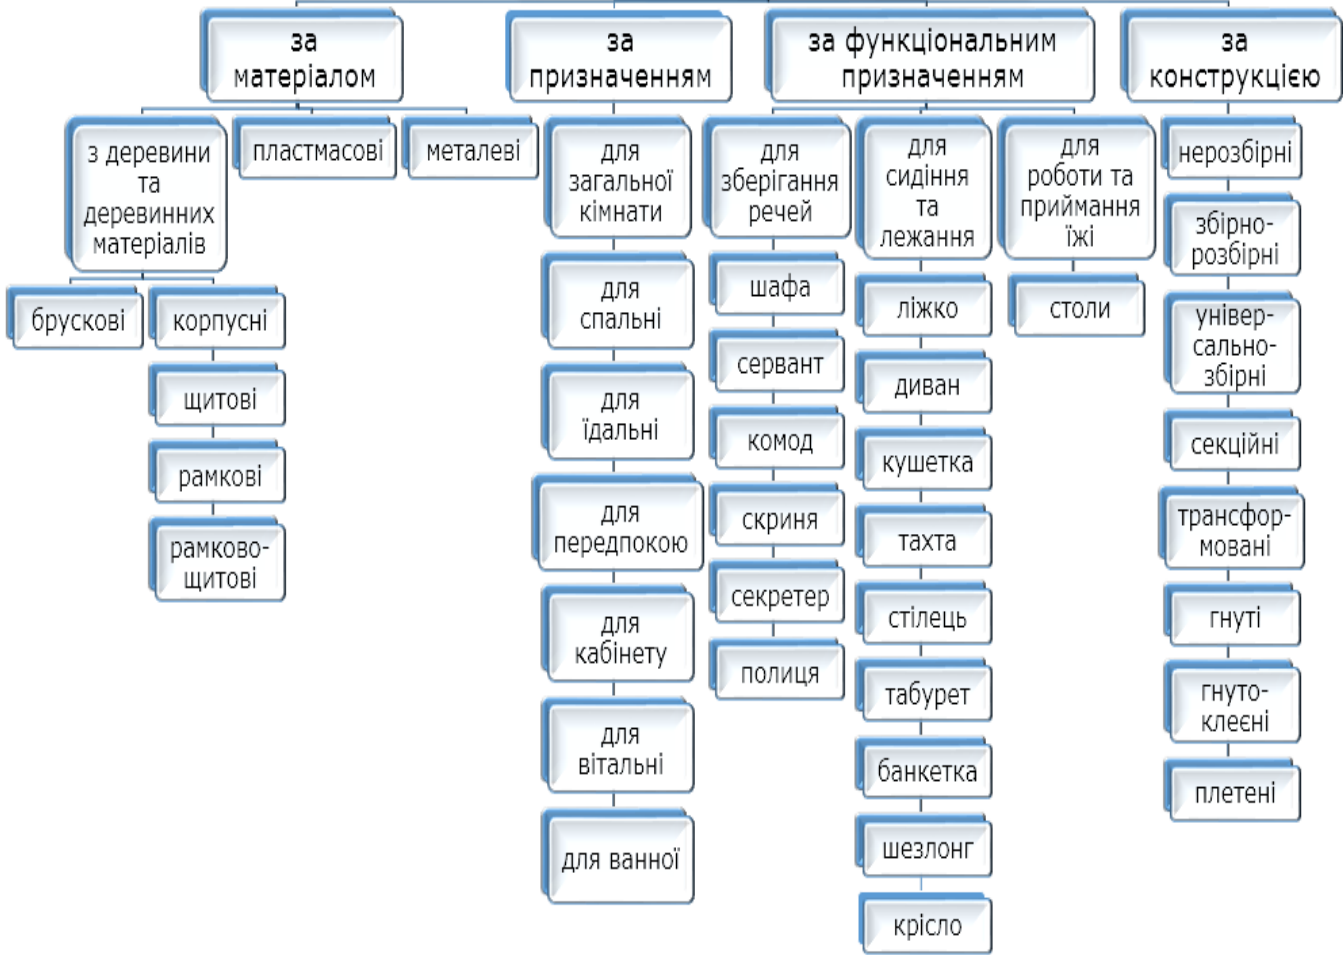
за матеріалом

з деревини та деревинних матеріалів

брускові

корпусні

щитові

рамкові

рамково-щитові

пластмасові

металеві

за призначенням

для загальної кімнати

для спальні

для їдальні

для передпокою

для кабінету

для вітальні

для ванної

за функціональним призначенням

для зберігання речей

шафа

сервант

комод

скриня

секретер

полиця

для сидіння та лежання

ліжко

диван

кушетка

тахта

стілець

табурет

банкетка

шезлонг

крісло

для роботи та приймання їжі

столи

за конструкцією

нерозбірні

збірно-розбірні

універсально-збірні

секційні

трансформовані

гнуті

гнуто-клеєні

плетені